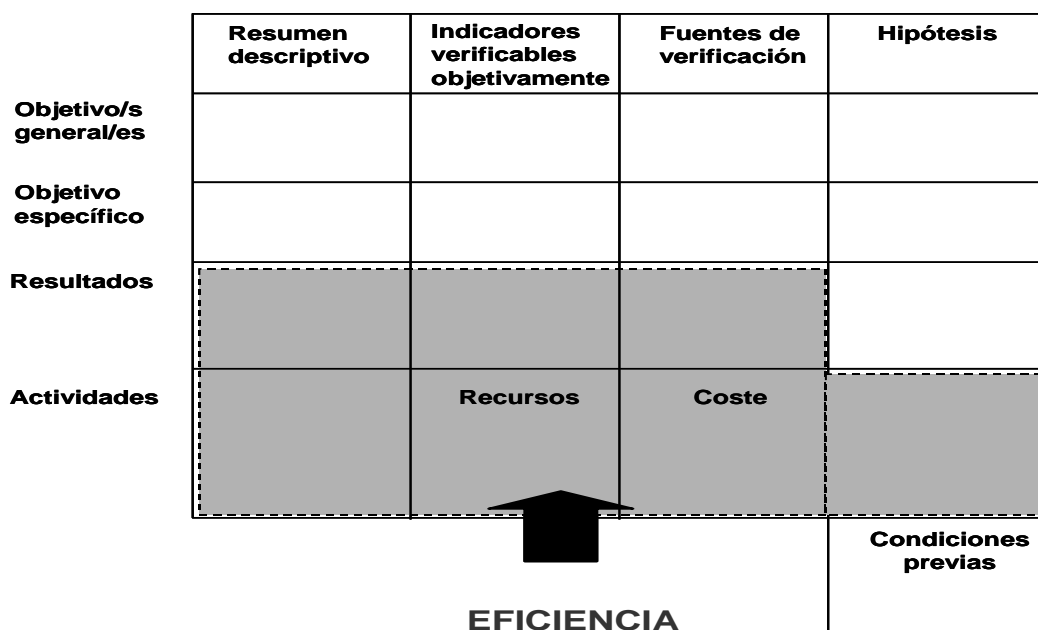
| | Resumen descriptivo | Indicadores verificables objetivamente | Fuentes de verificación | Hipótesis |
|---|---|---|---|---|
| Objetivo/s general/es | | | | |
| Objetivo específico | | | | |
| Resultados | | | | |
| Actividades | | Recursos | Coste | |
| | | | | Condiciones previas |

EFICIENCIA